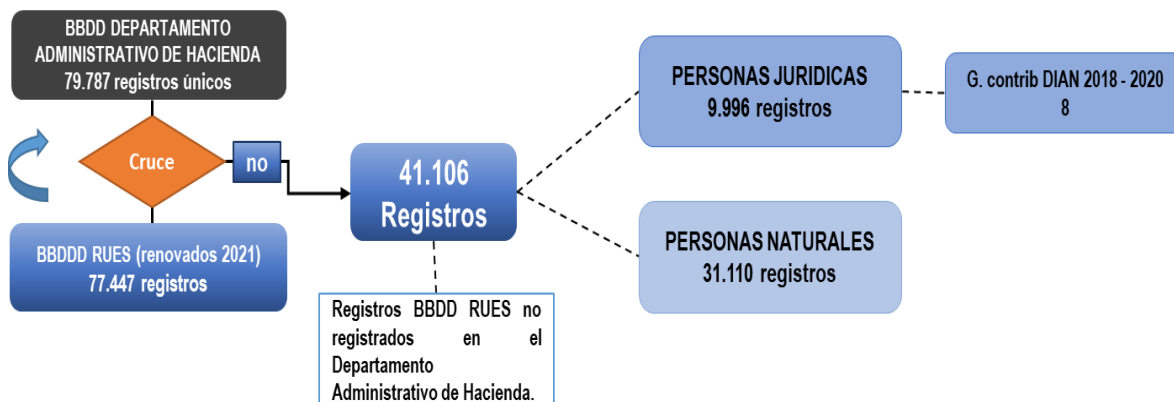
BBDD DEPARTAMENTO ADMINISTRATIVO DE HACIENDA
79.787 registros únicos

Cruce

no

BBDDD RUES (renovados 2021)
77.447 registros

41.106 Registros

Registros BBDD RUES no registrados en el Departamento Administrativo de Hacienda.

PERSONAS JURIDICAS
9.996 registros

G. contrib DIAN 2018 - 2020
8

PERSONAS NATURALES
31.110 registros